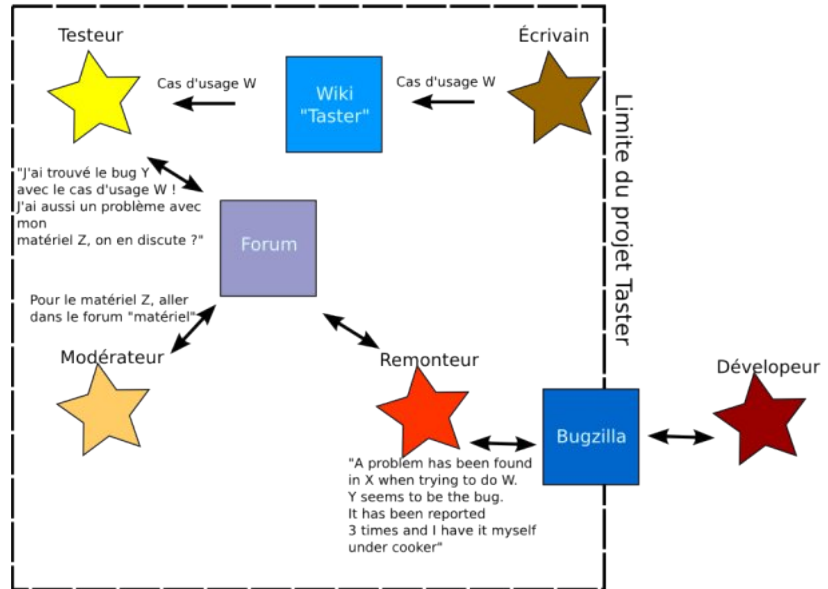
Testeur

Écrivain

Cas d'usage W

Wiki "Taster"

Cas d'usage W

Limite du projet Taster

"J'ai trouvé le bug Y avec le cas d'usage W ! J'ai aussi un problème avec mon matériel Z, on en discute ?"

Forum

Pour le matériel Z, aller dans le forum "matériel"

Modérateur

Remonteur

Développeur

Bugzilla

"A problem has been found in X when trying to do W. Y seems to be the bug. It has been reported 3 times and I have it myself under cooker"